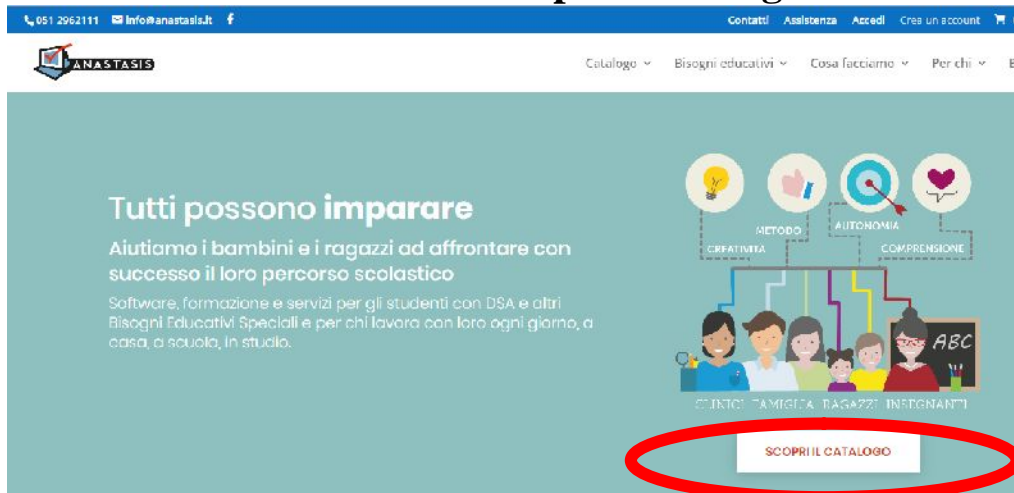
051 2962111 info@anastasis.it f

Contatti Assistenza Accedi Crea un account

ANASTASIS

Catalogo Bisogni educativi Cosa facciamo Per chi

Tutti possono **imparare**

Aiutiamo i bambini e i ragazzi ad affrontare con successo il loro percorso scolastico

Software, formazione e servizi per gli studenti con DSA e altri Bisogni Educativi Speciali e per chi lavora con loro ogni giorno, a casa, a scuola, in studio.

CREATIVITÀ METODO AUTONOMIA COMPRENSIONE

ABC

CLINICI FAMIGLIA RAGAZZI INSEGNANTI

SCOPRI IL CATALOGO